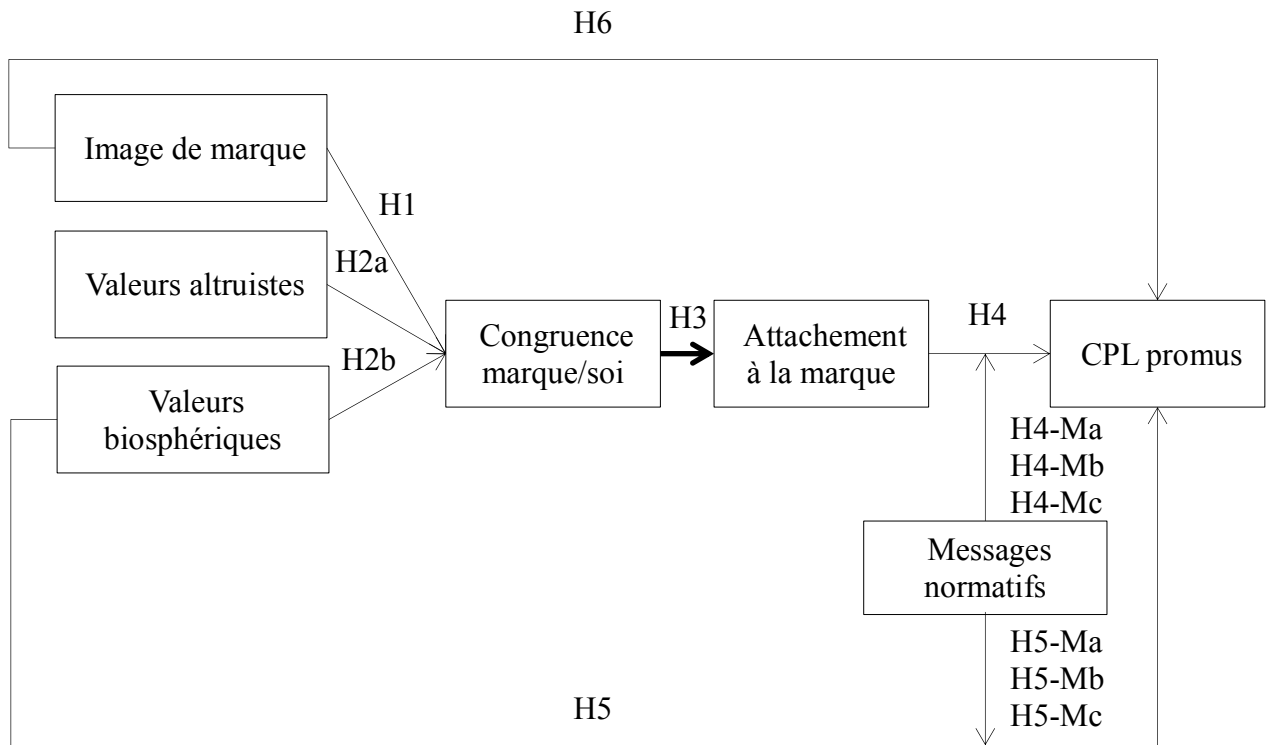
H6

Image de marque

H1

H2a

Valeurs altruistes

H2b

Valeurs biosphériques

Congruence marque/soi

H3

Attachement à la marque

H4

CPL promus

H4-Ma
H4-Mb
H4-Mc

Messages normatifs

H5-Ma
H5-Mb
H5-Mc

H5